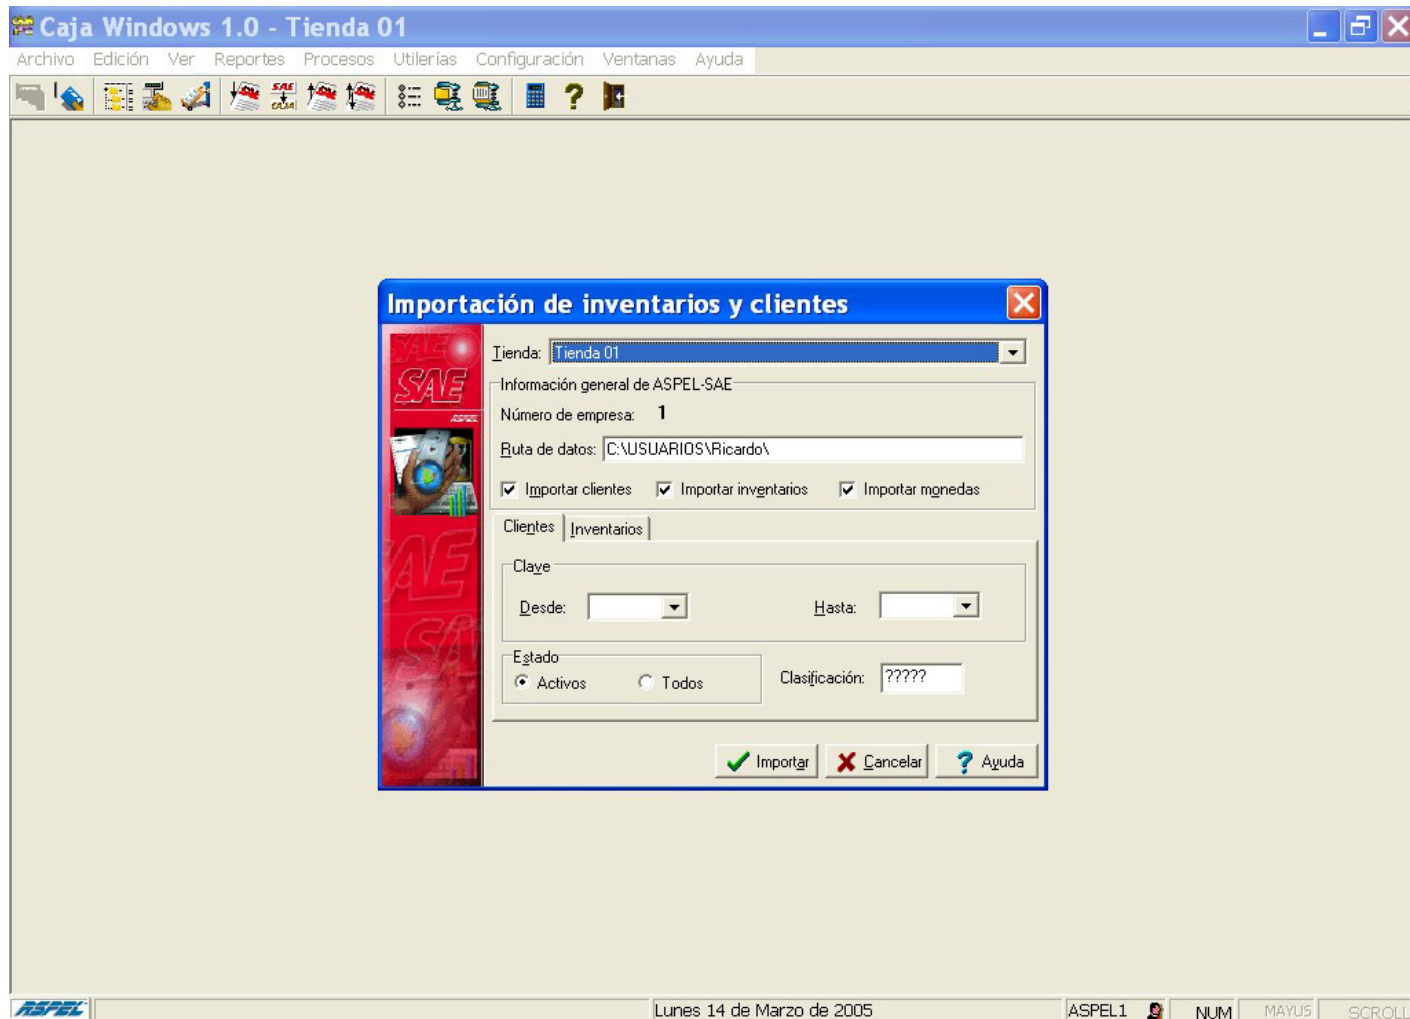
Caja Windows 1.0 - Tienda 01

Archivo Edición Ver Reportes Procesos Utilerías Configuración Ventanas Ayuda

Importación de inventarios y clientes

SAE

Tienda: Tienda 01

Información general de ASPEL-SAE

Número de empresa: 1

Ruta de datos: C:\USUARIOS\Ricardo\

Importar clientes Importar inventarios Importar monedas

Clientes Inventarios

Clave

Desde: Hasta:

Estado

Activos Todos

Clasificación: ?????

Importar Cancelar Ayuda

ASPEL Lunes 14 de Marzo de 2005 ASPEL1 NUM MAYUS SCROLL